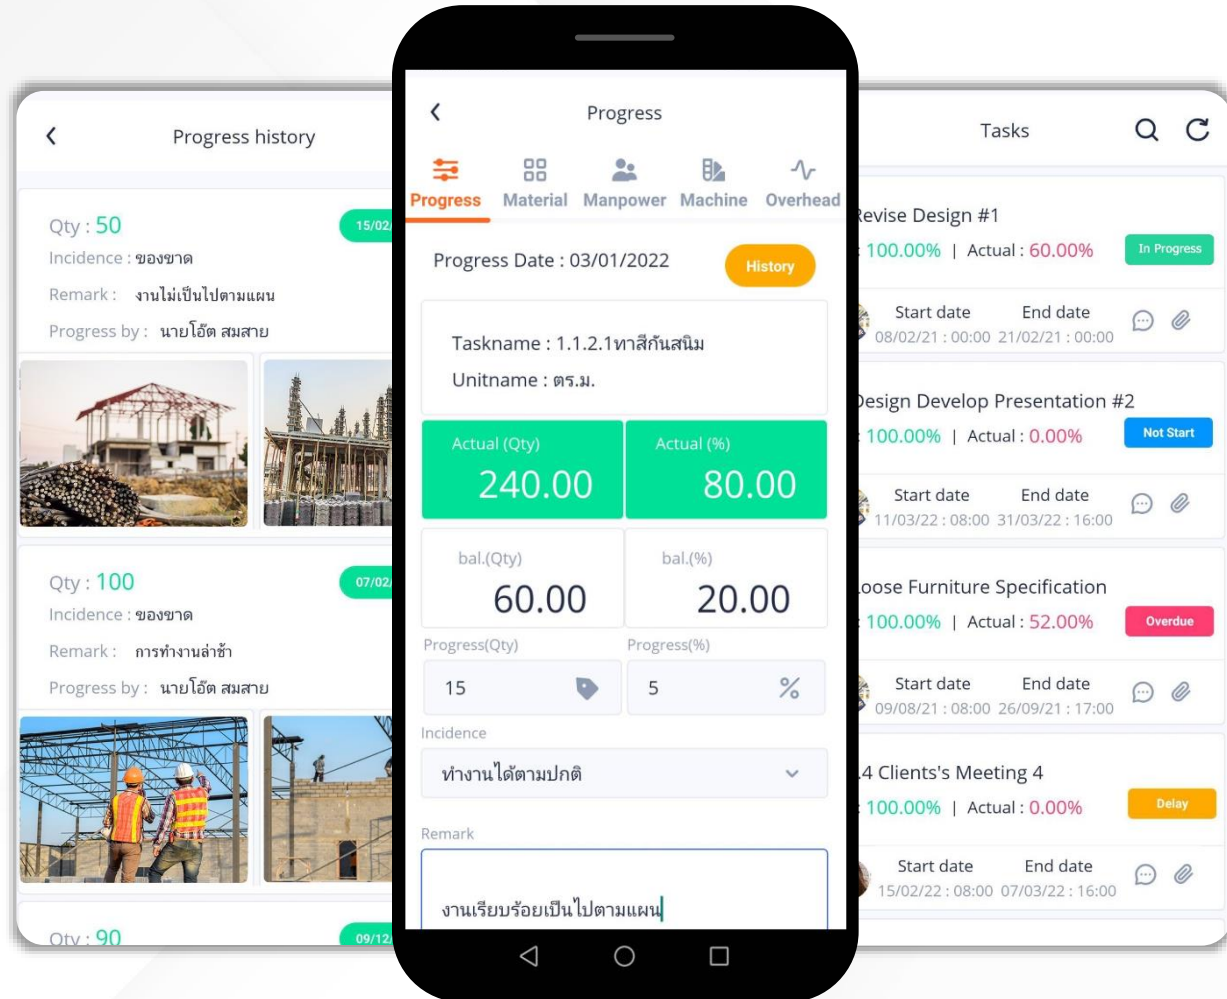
Progress history

Qty : 50
15/02
Incidence : ของขาด
Remark : งานไม่เป็นไปตามแผน
Progress by : นายโอ๊ต สมสาย

Qty : 100
07/02
Incidence : ของขาด
Remark : การทำงานล่าช้า
Progress by : นายโอ๊ต สมสาย

Qty : 90
09/12

Progress

Progress
Material
Manpower
Machine
Overhead

Progress Date : 03/01/2022
History

Taskname : 1.1.2.1ทาสีกันสนิม
Unitname : ตร.ม.

| Actual (Qty) | Actual (%) |
|---|---|
| 240.00 | 80.00 |

| bal.(Qty) | bal.(%) |
|---|---|
| 60.00 | 20.00 |

Progress(Qty)
15
Progress(%)
5
%

Incidence
ทำงานได้ตามปกติ

Remark
งานเรียบร้อยเป็นไปตามแผน

Tasks

Revise Design #1
100.00% | Actual : 60.00%
In Progress
Start date End date
08/02/21 : 00:00 21/02/21 : 00:00

Design Develop Presentation #2
100.00% | Actual : 0.00%
Not Start
Start date End date
11/03/22 : 08:00 31/03/22 : 16:00

Loose Furniture Specification
100.00% | Actual : 52.00%
Overdue
Start date End date
09/08/21 : 08:00 26/09/21 : 17:00

4 Clients's Meeting 4
100.00% | Actual : 0.00%
Delay
Start date End date
15/02/22 : 08:00 07/03/22 : 16:00